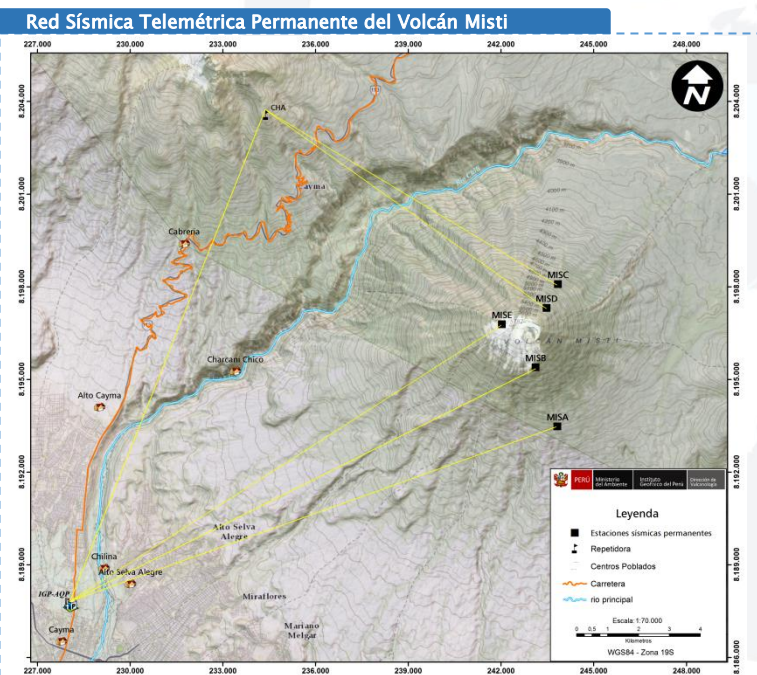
Red Sísmica Telemétrica Permanente del Volcán Misti

227.000 230.000 233.000 236.000 239.000 242.000 245.000 248.000

8.204.000
8.201.000
8.198.000
8.195.000
8.192.000
8.189.000
8.186.000

N

CHA
Cayma
Cabrena
MISC
MISD
MISE
MISB
MISA
Volcán Misti
Charcani Chico
Alto Cayma
Alto Selva Alegre
Chilina
Alto Selva Alegre
IGP-AQP
Cayma
Miraflores
Mariano Melgar

PERÚ | Ministerio del Ambiente | Instituto Geofísico del Perú | Dirección de Vulcanología

Leyenda
Estaciones sísmicas permanentes
Repetidora
Centros Poblados
Carretera
rio principal
Escala: 1:70.000
0 0.5 1 2 3 4
Kilometros
WGS84 - Zona 19S